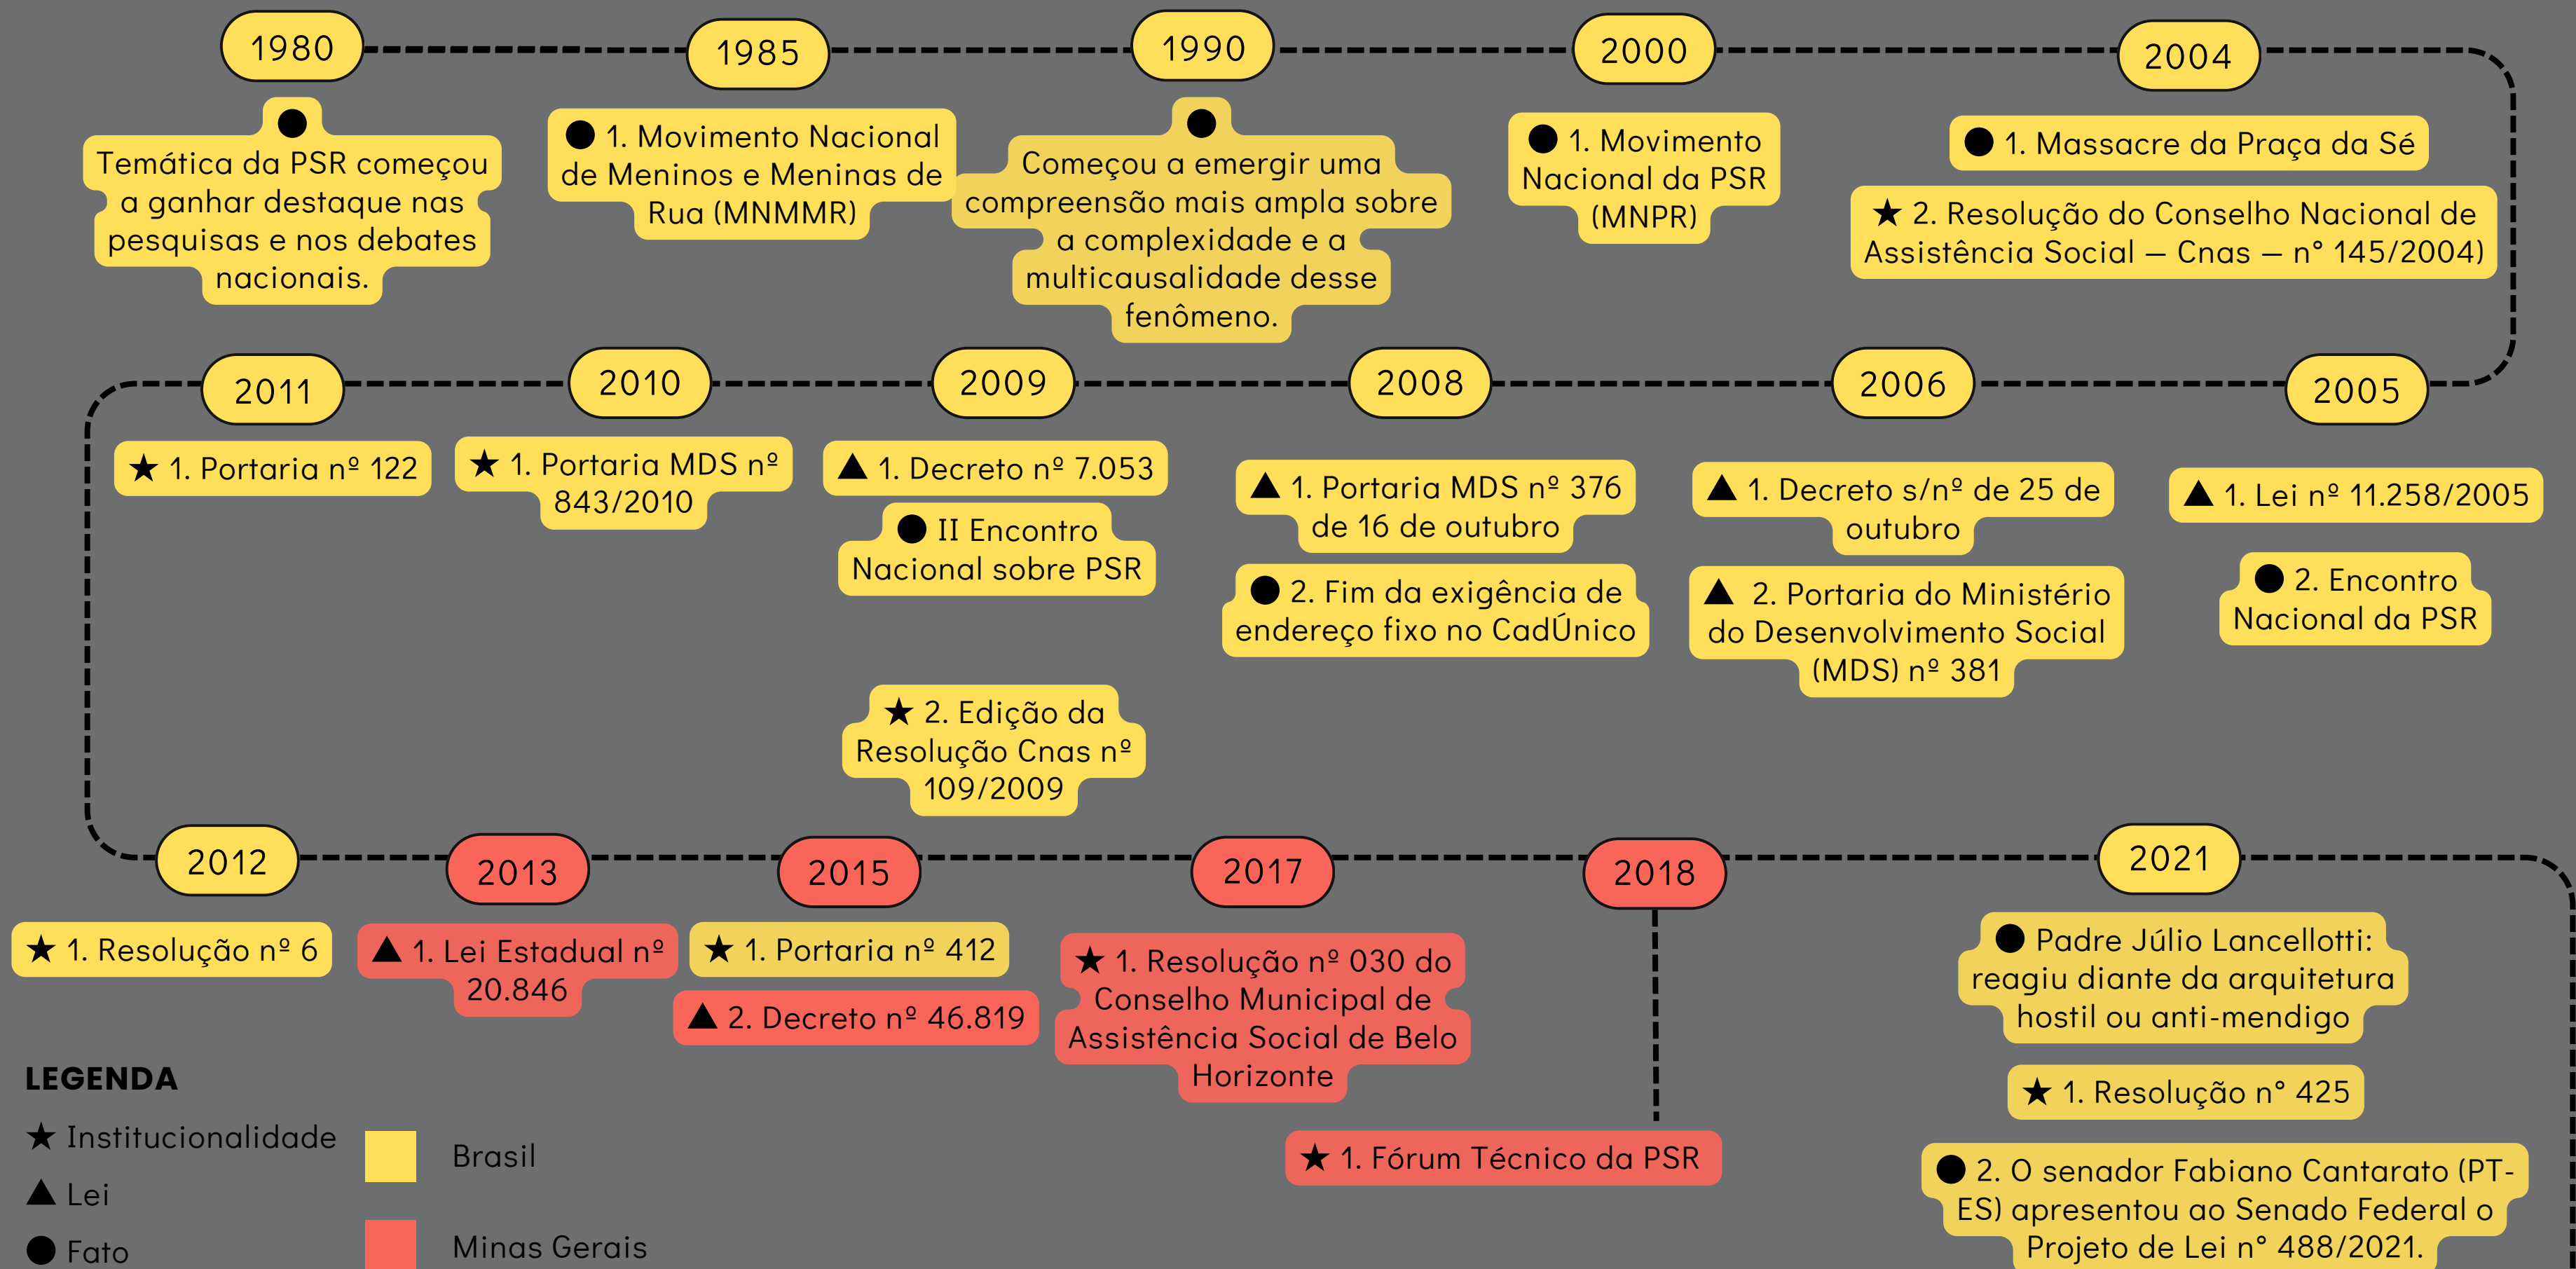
1980

● Temática da PSR começou a ganhar destaque nas pesquisas e nos debates nacionais.

1985

● 1. Movimento Nacional de Meninos e Meninas de Rua (MNMMR)

1990

● Começou a emergir uma compreensão mais ampla sobre a complexidade e a multicausalidade desse fenômeno.

2000

● 1. Movimento Nacional da PSR (MNPR)

2004

● 1. Massacre da Praça da Sé

★ 2. Resolução do Conselho Nacional de Assistência Social — Cnas — n° 145/2004)

2005

▲ 1. Lei nº 11.258/2005

● 2. Encontro Nacional da PSR

2006

▲ 1. Decreto s/nº de 25 de outubro

▲ 2. Portaria do Ministério do Desenvolvimento Social (MDS) nº 381

2008

▲ 1. Portaria MDS nº 376 de 16 de outubro

● 2. Fim da exigência de endereço fixo no CadÚnico

2009

▲ 1. Decreto nº 7.053

● II Encontro Nacional sobre PSR

★ 2. Edição da Resolução Cnas nº 109/2009

2010

★ 1. Portaria MDS nº 843/2010

2011

★ 1. Portaria nº 122

2012

★ 1. Resolução nº 6

2013

▲ 1. Lei Estadual nº 20.846

2015

★ 1. Portaria nº 412

▲ 2. Decreto nº 46.819

2017

★ 1. Resolução nº 030 do Conselho Municipal de Assistência Social de Belo Horizonte

2018

★ 1. Fórum Técnico da PSR

2021

● Padre Júlio Lancellotti: reagiu diante da arquitetura hostil ou anti-mendigo

★ 1. Resolução n° 425

● 2. O senador Fabiano Cantarato (PT-ES) apresentou ao Senado Federal o Projeto de Lei n° 488/2021.

LEGENDA
★ Institucionalidade
▲ Lei
● Fato
Brasil
Minas Gerais